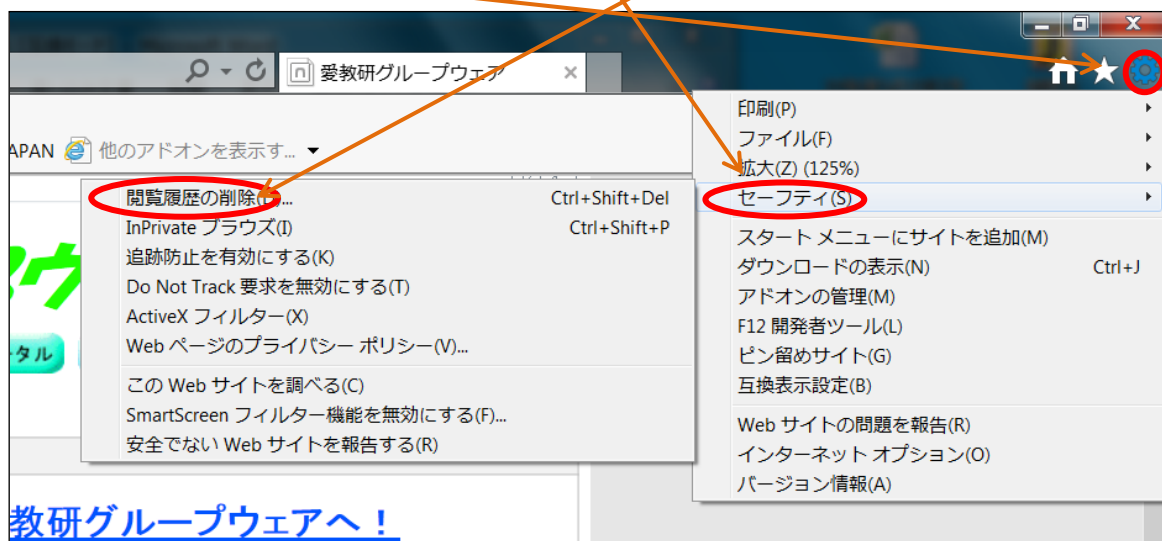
愛教研グループウェア

APAN 他のアドオンを表示す...

閲覧履歴の削除(D)... Ctrl+Shift+Del
InPrivate ブラウズ(I) Ctrl+Shift+P
追跡防止を有効にする(K)
Do Not Track 要求を無効にする(T)
ActiveX フィルター(X)
Web ページのプライバシー ポリシー(V)...
この Web サイトを調べる(C)
SmartScreen フィルター機能を無効にする(F)...
安全でない Web サイトを報告する(R)

印刷(P)
ファイル(F)
拡大(Z) (125%)
セーフティ(S)
スタート メニューにサイトを追加(M)
ダウンロードの表示(N) Ctrl+J
アドオンの管理(M)
F12 開発者ツール(L)
ピン留めサイト(G)
互換表示設定(B)
Web サイトの問題を報告(R)
インターネット オプション(O)
バージョン情報(A)

タル

教研グループウェアへ！